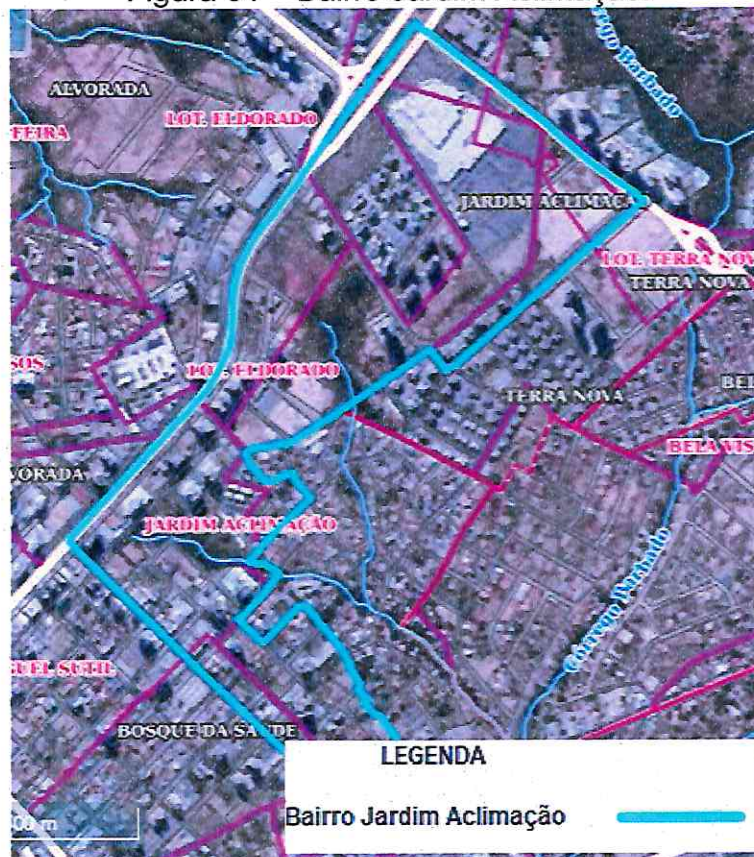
Figura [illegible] – Bairro Jardim Aclimação

ALVORADA
LOT. ELDORADO
FEIRA
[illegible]go Barbado
JARDIM ACLIMAÇ
LOT. TERRA NOV
TERRA NOVA
SOS
LOT. ELDORADO
TERRA NOVA
BEL
BELA VIS
VORADA
JARDIM ACLIMAÇÃO
Córrego Barbado
UEL SUTIL
BOSQUE DA SAÚDE
00 m

LEGENDA
Bairro Jardim Aclimação